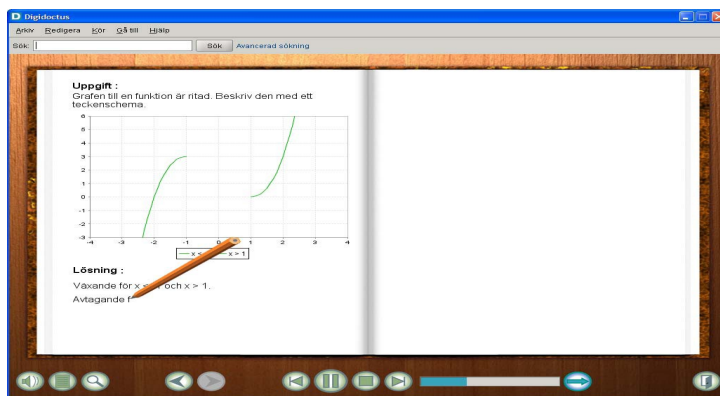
Digidoctus

Arkiv Redigera Kör Gå till Hjälp

Sök: Sök Avancerad sökning

Uppgift :
Grafen till en funktion är ritad. Beskriv den med ett teckenschema.

6
5
4
3
2
1
0
-1
-2
-3
-4 -3 -2 -1 0 1 2 3 4

x < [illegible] x > 1

Lösning :

Växande för x < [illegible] och x > 1.

Avtagande f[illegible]